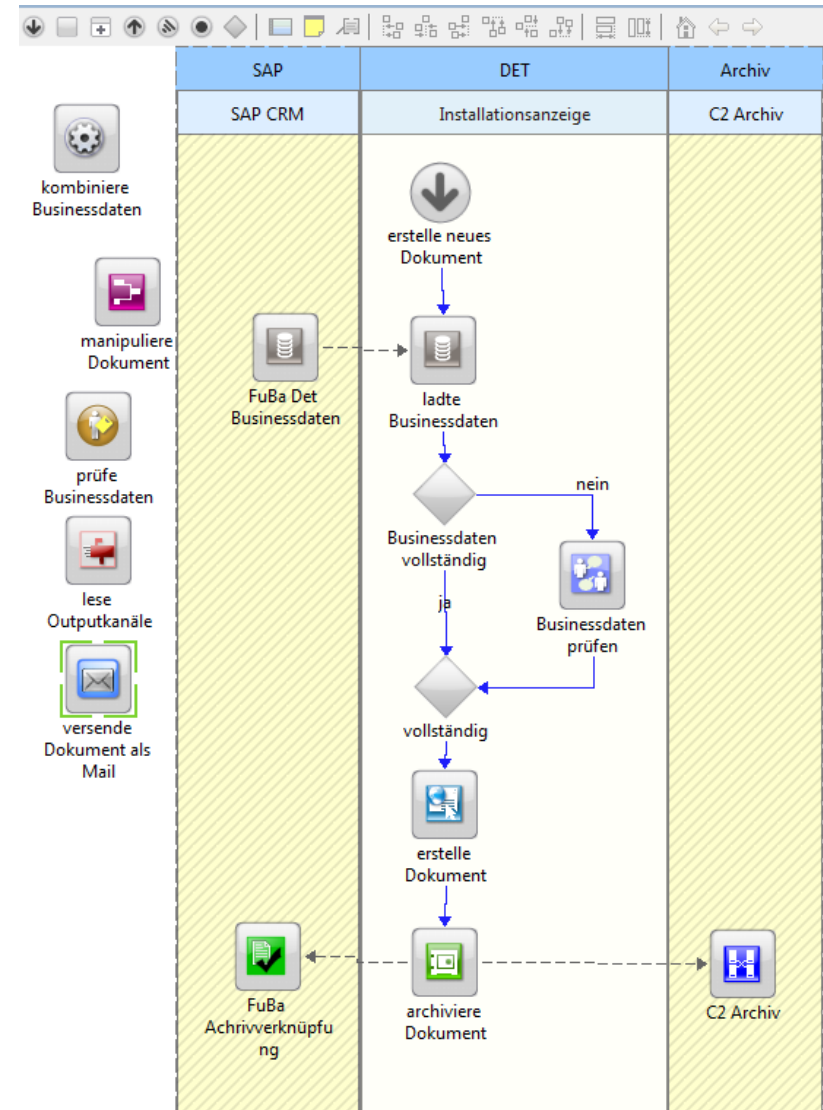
| SAP | DET | Archiv |
|---|---|---|
| SAP CRM | Installationsanzeige | C2 Archiv |

kombiniere Businessdaten

manipuliere Dokument

prüfe Businessdaten

lese Outputkanäle

versende Dokument als Mail

erstelle neues Dokument

FuBa Det Businessdaten

ladte Businessdaten

nein

Businessdaten vollständig

ja

Businessdaten prüfen

vollständig

erstelle Dokument

FuBa Achrivverknüpfung

archiviere Dokument

C2 Archiv